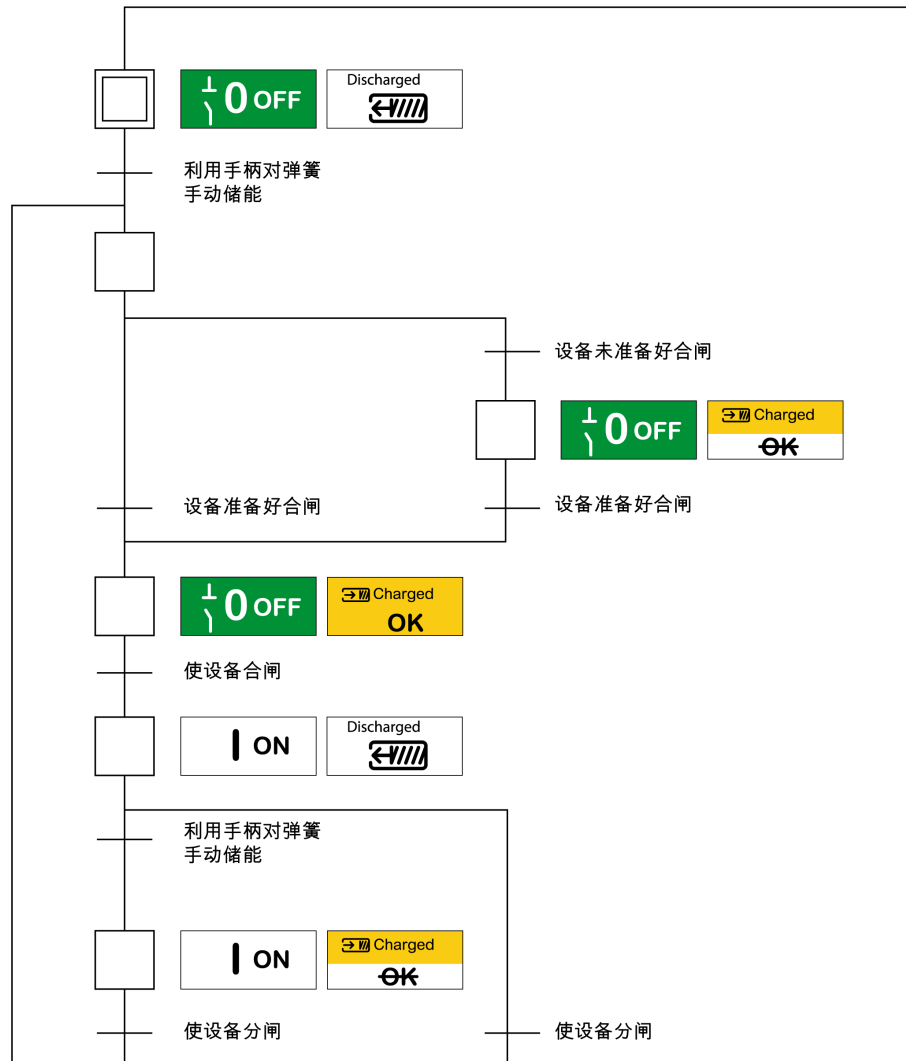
0 OFF
Discharged

利用手柄对弹簧
手动储能

设备未准备好合闸

0 OFF
Charged
OK

设备准备好合闸

设备准备好合闸

0 OFF
Charged
OK

使设备合闸

I ON
Discharged

利用手柄对弹簧
手动储能

I ON
Charged
OK

使设备分闸

使设备分闸